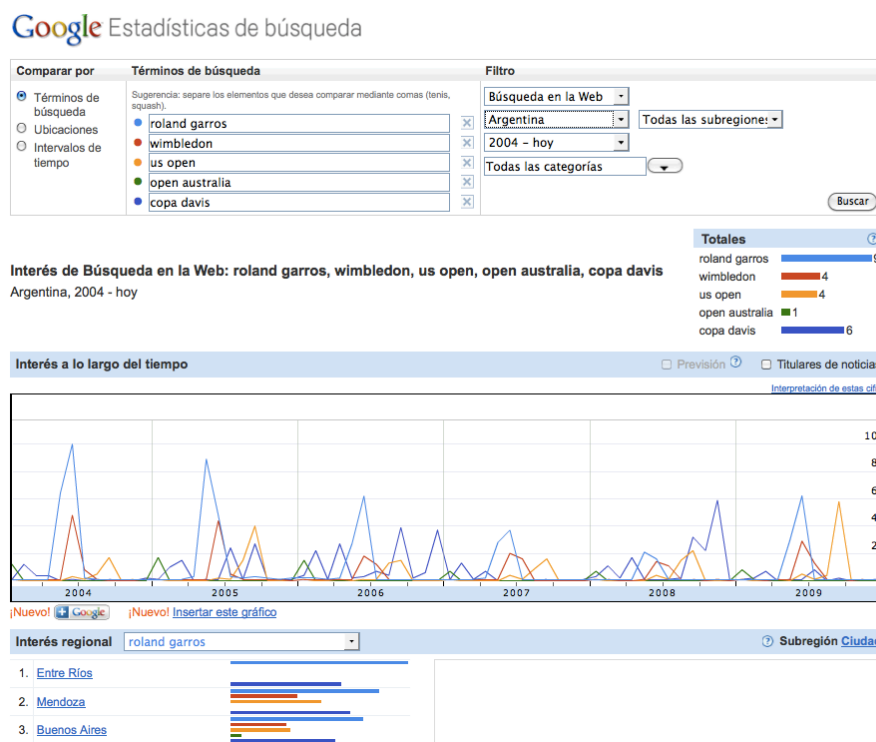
Google Estadísticas de búsqueda

Comparar por
Términos de búsqueda
Ubicaciones
Intervalos de tiempo

Términos de búsqueda
Sugerencia: separe los elementos que desea comparar mediante comas (tenis, squash).
roland garros
wimbledon
us open
open australia
copa davis

Filtro
Búsqueda en la Web
Argentina
Todas las subregiones
2004 - hoy
Todas las categorías
Buscar

Totales
roland garros 9
wimbledon 4
us open 4
open australia 1
copa davis 6

Interés de Búsqueda en la Web: roland garros, wimbledon, us open, open australia, copa davis
Argentina, 2004 - hoy

Interés a lo largo del tiempo
Previsión
Titulares de noticia
Interpretación de estas cif

10
8
6
4
2

2004 2005 2006 2007 2008 2009

¡Nuevo! + Google ¡Nuevo! Insertar este gráfico

Interés regional roland garros
Subregión Ciudad

1. Entre Ríos
2. Mendoza
3. Buenos Aires